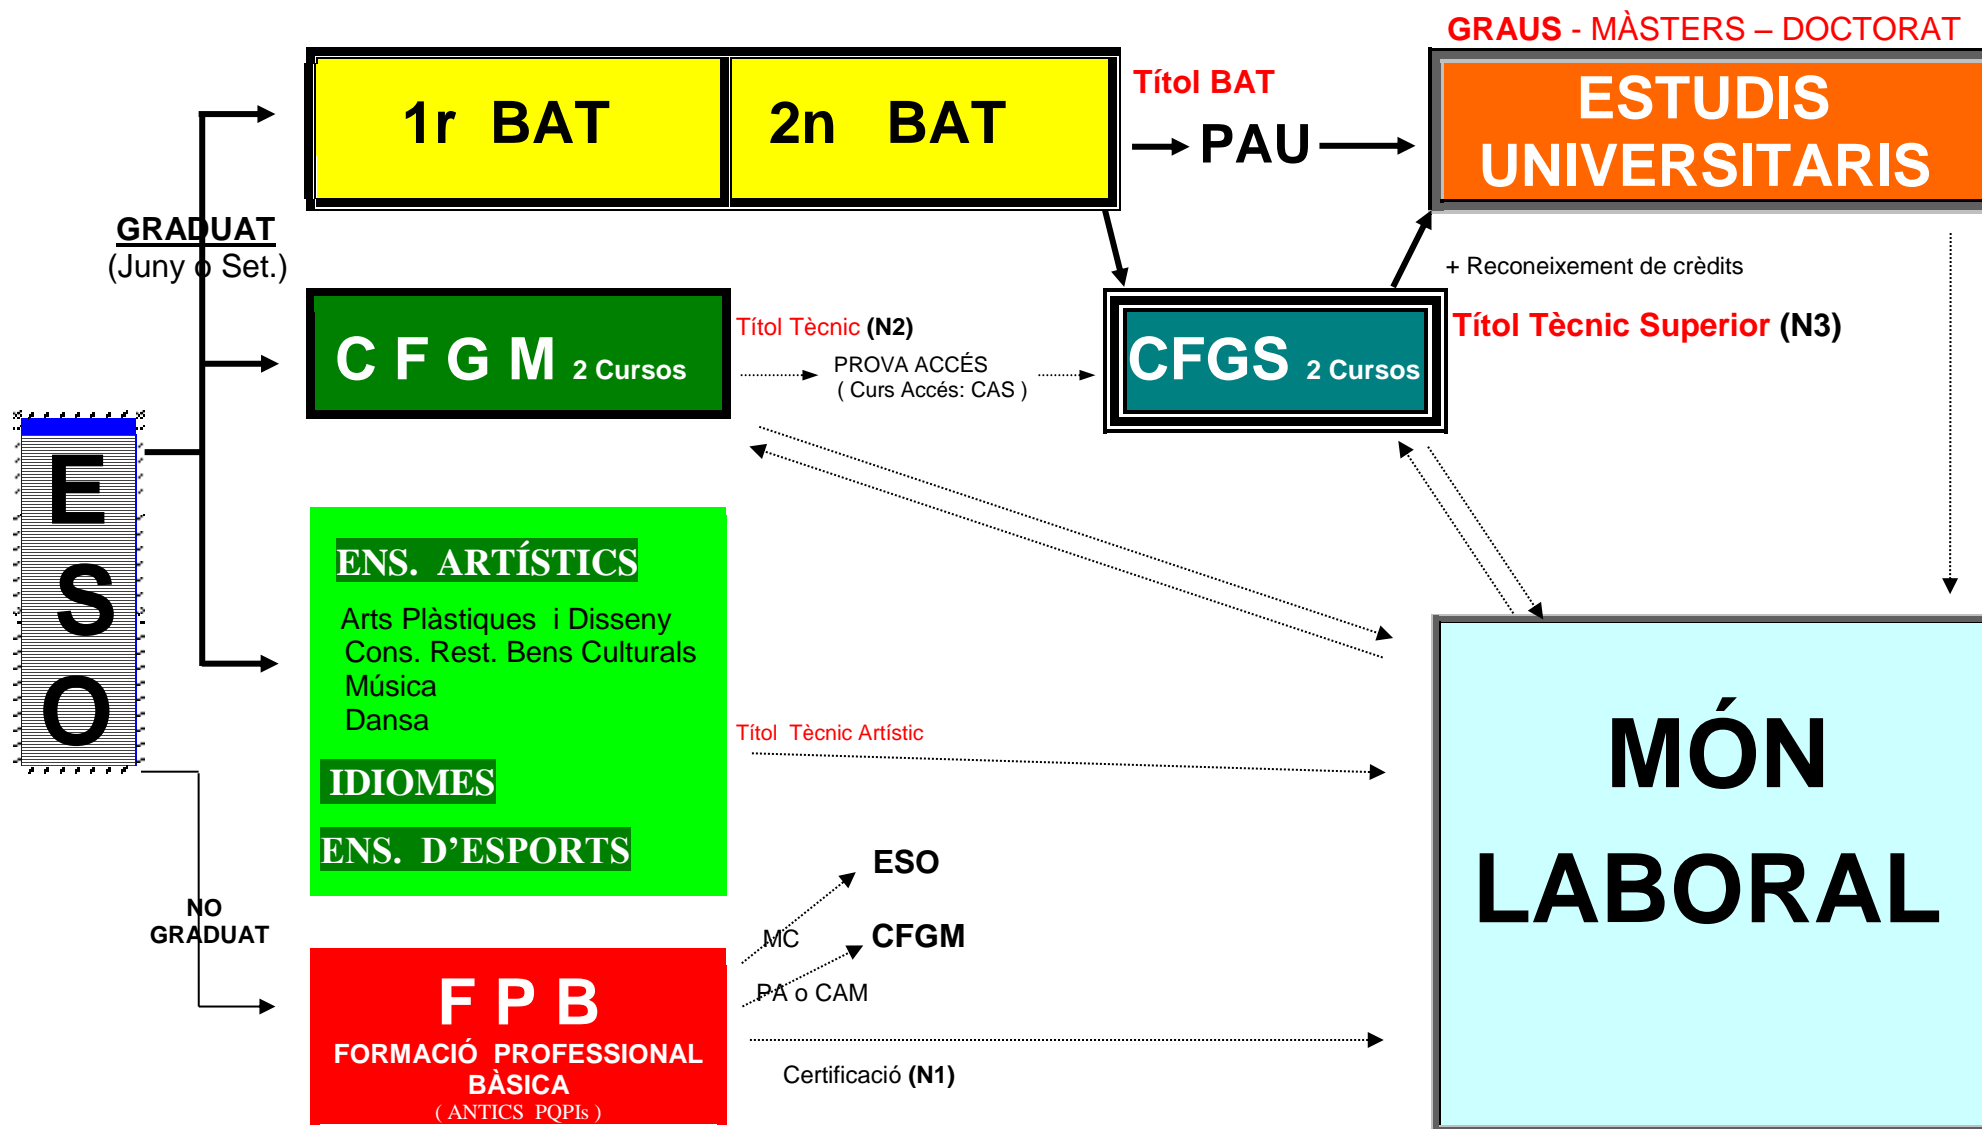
GRAUS - MÀSTERS – DOCTORAT

1r BAT

2n BAT

Títol BAT

PAU

ESTUDIS UNIVERSITARIS

GRADUAT
(Juny o Set.)

+ Reconeixement de crèdits

C F G M 2 Cursos

Títol Tècnic (N2)

PROVA ACCÉS
( Curs Accés: CAS )

CFGS 2 Cursos

Títol Tècnic Superior (N3)

E
S
O

ENS. ARTÍSTICS

Arts Plàstiques i Disseny
Cons. Rest. Bens Culturals
Música
Dansa

IDIOMES

ENS. D'ESPORTS

Títol Tècnic Artístic

MÓN LABORAL

ESO

MC

CFGM

PA o CAM

NO GRADUAT

F P B
FORMACIÓ PROFESSIONAL BÀSICA
( ANTICS PQPIs )

Certificació (N1)